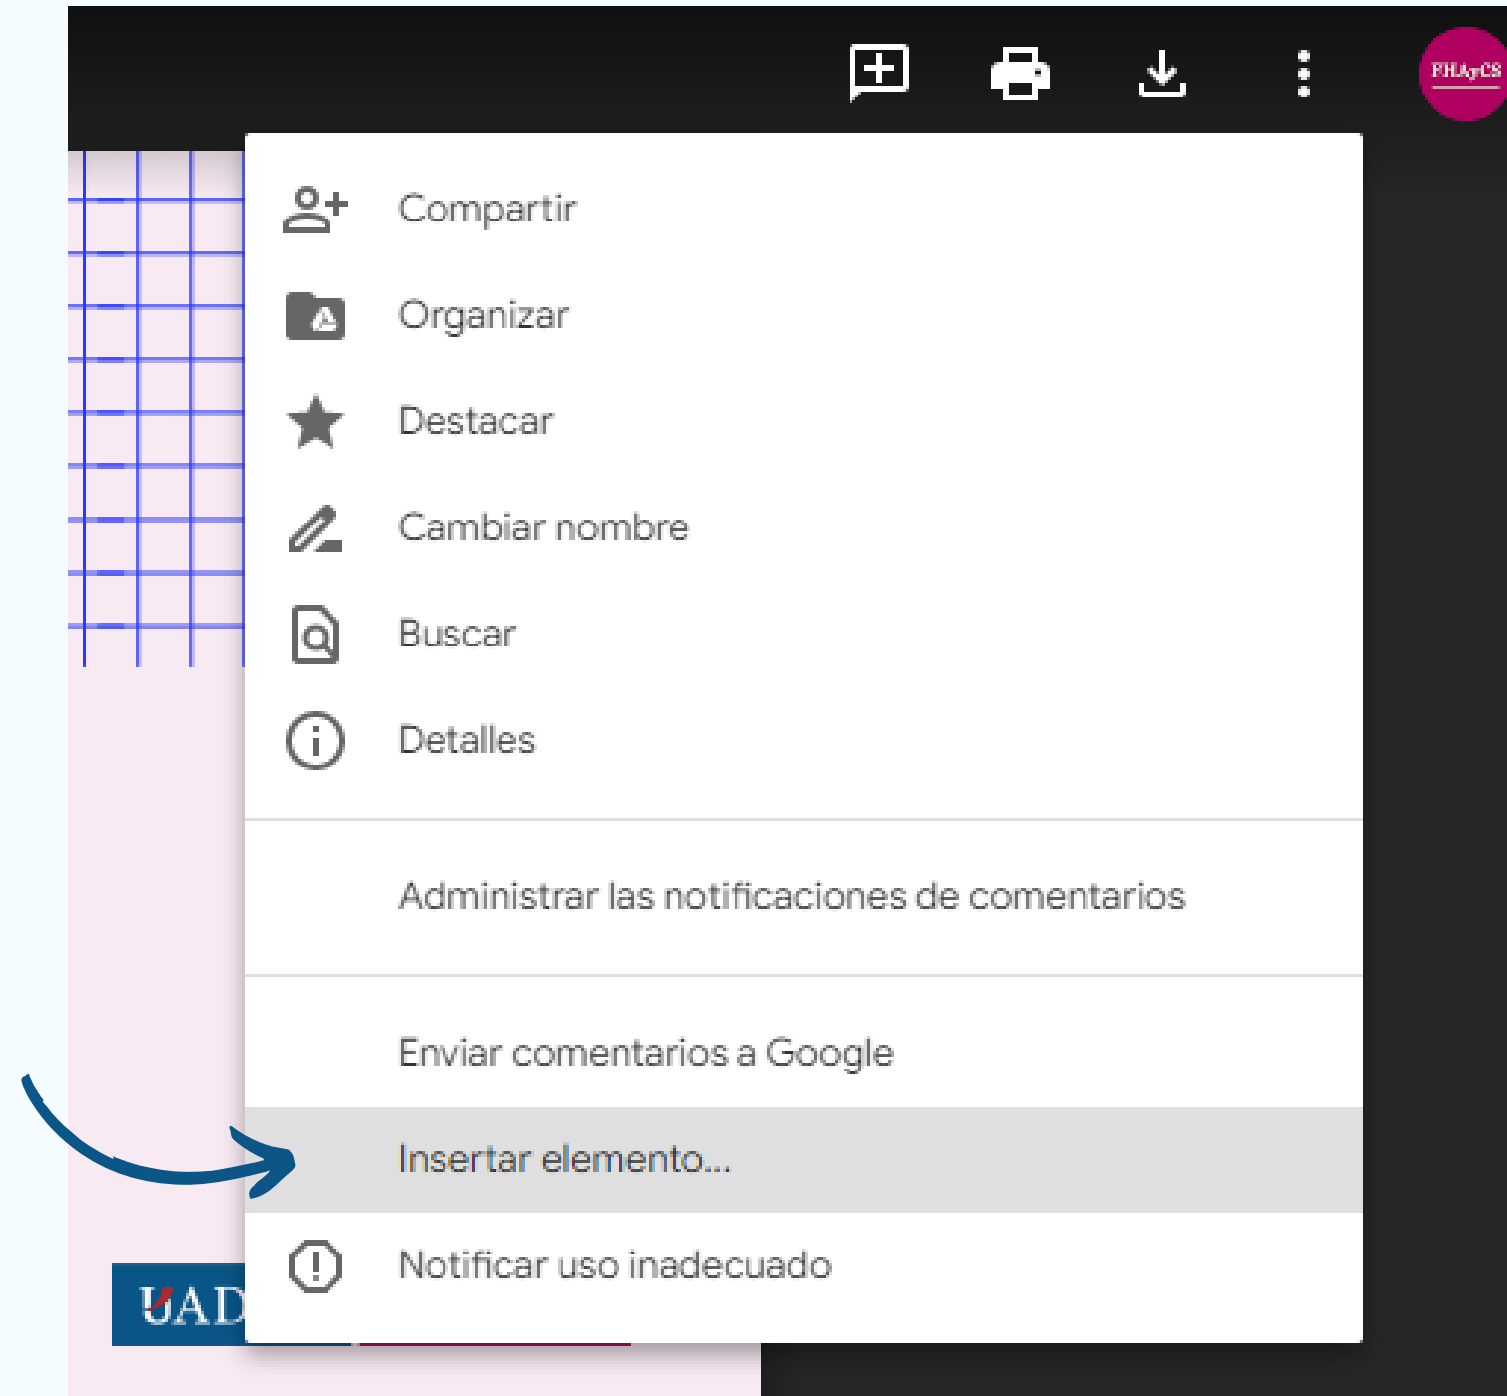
FHAyCS

Compartir

Organizar

Destacar

Cambiar nombre

Buscar

Detalles

Administrar las notificaciones de comentarios

Enviar comentarios a Google

Insertar elemento...

Notificar uso inadecuado

UAD